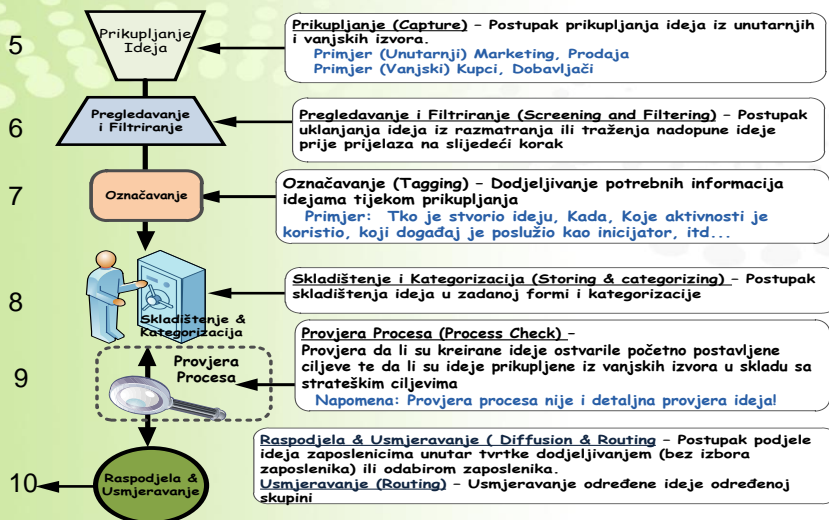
5

Prikupljanje Ideja

Prikupljanje (Capture) – Postupak prikupljanja ideja iz unutarnjih i vanjskih izvora.
Primjer (Unutarnji) Marketing, Prodaja
Primjer (Vanjski) Kupci, Dobavljači

6

Pregledavanje i Filtriranje

Pregledavanje i Filtriranje (Screening and Filtering) – Postupak uklanjanja ideja iz razmatranja ili traženja nadopune ideje prije prijelaza na slijedeći korak

7

Označavanje

Označavanje (Tagging) – Dodjeljivanje potrebnih informacija idejama tijekom prikupljanja
Primjer: Tko je stvorio ideju, Kada, Koje aktivnosti je koristio, koji događaj je poslužio kao inicijator, itd...

8

Skladištenje & Kategorizacija

Skladištenje i Kategorizacija (Storing & categorizing) – Postupak skladištenja ideja u zadanoj formi i kategorizacije

9

Provjera Procesa

Provjera Procesa (Process Check) –
Provjera da li su kreirane ideje ostvarile početno postavljene ciljeve te da li su ideje prikupljene iz vanjskih izvora u skladu sa strateškim ciljevima
Napomena: Provjera procesa nije i detaljna provjera ideja!

10

Raspodjela & Usmjeravanje

Raspodjela & Usmjeravanje ( Diffusion & Routing – Postupak podjele ideja zaposlenicima unutar tvrtke dodjeljivanjem (bez izbora zaposlenika) ili odabirom zaposlenika.
Usmjeravanje (Routing) – Usmjeravanje određene ideje određenoj skupini